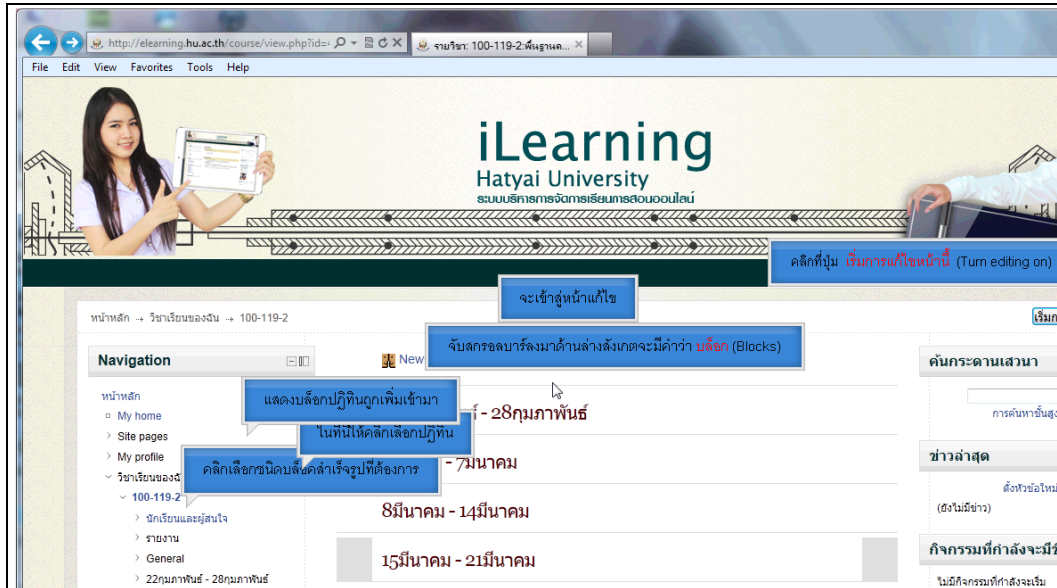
http://elearning.hu.ac.th/course/view.php?id=

รายวิชา: 100-119-2:พื้นฐานค...

File Edit View Favorites Tools Help

iLearning
Hatyai University
ระบบบริหารการจัดการเรียนการสอนออนไลน์

คลิกที่ปุ่ม เริ่มการแก้ไขหน้านี้ (Turn editing on)

จะเข้าสู่หน้าแก้ไข

หน้าหลัก → วิชาเรียนของฉัน → 100-119-2

เริ่ม

จับสกรอลบาร์ลงมาด้านล่างสังเกตจะมีคำว่า บล็อก (Blocks)

Navigation

New

ค้นกระดานเสวนา

หน้าหลัก

My home

Site pages

My profile

วิชาเรียนของฉั

100-119-2

นักเรียนและผู้สนใจ

รายงาน

General

22กุมภาพันธ์ - 28กุมภาพันธ์

แสดงบล็อกปฏิทินถูกเพิ่มเข้ามา

ในที่นี้ให้คลิกเลือกปฏิทิน

คลิกเลือกชนิดบล็อกสำเร็จรูปที่ต้องการ

์ - 28กุมภาพันธ์

- 7มีนาคม

8มีนาคม - 14มีนาคม

15มีนาคม - 21มีนาคม

การค้นหาขั้นสู

ข่าวล่าสุด

ตั้งหัวข้อใหม

(ยังไม่มีข่าว)

กิจกรรมที่กำลังจะมีขึ

ไม่มีกิจกรรมที่กำลังจะเริ่ม